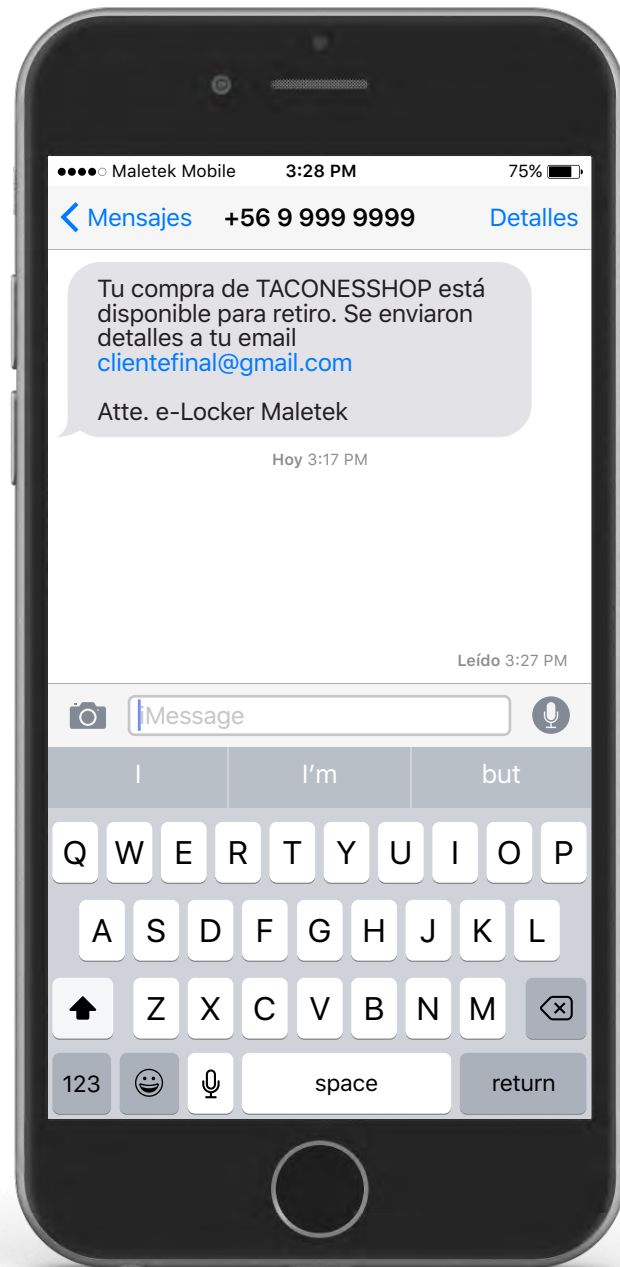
●●●●○ Maletek Mobile 3:28 PM 75%

Mensajes +56 9 999 9999 Detalles

Tu compra de TACONESSHOP está disponible para retiro. Se enviaron detalles a tu email clientefinal@gmail.com

Atte. e-Locker Maletek

Hoy 3:17 PM

Leído 3:27 PM

iMessage

I I'm but

Q W E R T Y U I O P
A S D F G H J K L
Z X C V B N M
123 space return